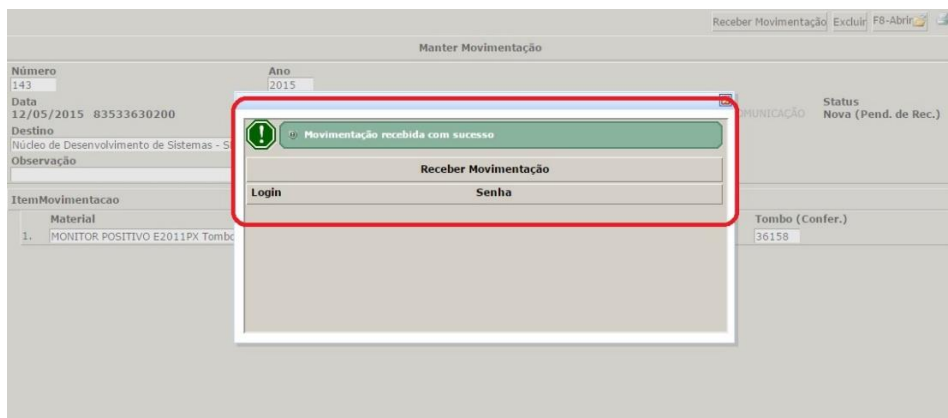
Receber Movimentação Excluir F8-Abrir

Manter Movimentação

Número
143

Ano
2015

Data
12/05/2015 83533630200

MUNICAÇÃO

Status
Nova (Pend. de Rec.)

Destino
Núcleo de Desenvolvimento de Sistemas - S

Observação

ItemMovimentacao

Material
1. MONITOR POSITIVO E2011PX Tombo

Tombo (Confer.)
36158

Movimentação recebida com sucesso

Receber Movimentação

| Login | Senha |
|---|---|